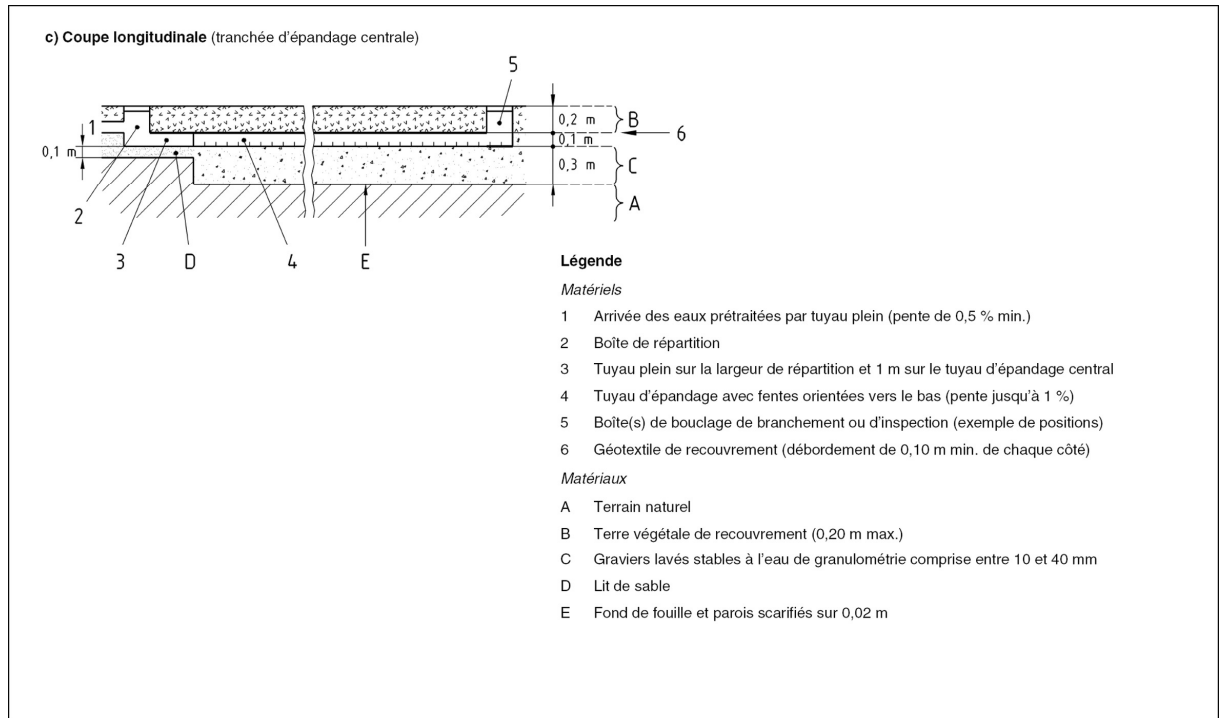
**c) Coupe longitudinale** (tranchée d'épandage centrale)

5
1
0,1 m
0,2 m
0,1 m
0,3 m
B
6
C
A
2
3
D
4
E

**Légende**

*Matériels*

1 Arrivée des eaux prétraitées par tuyau plein (pente de 0,5 % min.)

2 Boîte de répartition

3 Tuyau plein sur la largeur de répartition et 1 m sur le tuyau d'épandage central

4 Tuyau d'épandage avec fentes orientées vers le bas (pente jusqu'à 1 %)

5 Boîte(s) de bouclage de branchement ou d'inspection (exemple de positions)

6 Géotextile de recouvrement (débordement de 0,10 m min. de chaque côté)

*Matériaux*

A Terrain naturel

B Terre végétale de recouvrement (0,20 m max.)

C Graviers lavés stables à l'eau de granulométrie comprise entre 10 et 40 mm

D Lit de sable

E Fond de fouille et parois scarifiés sur 0,02 m